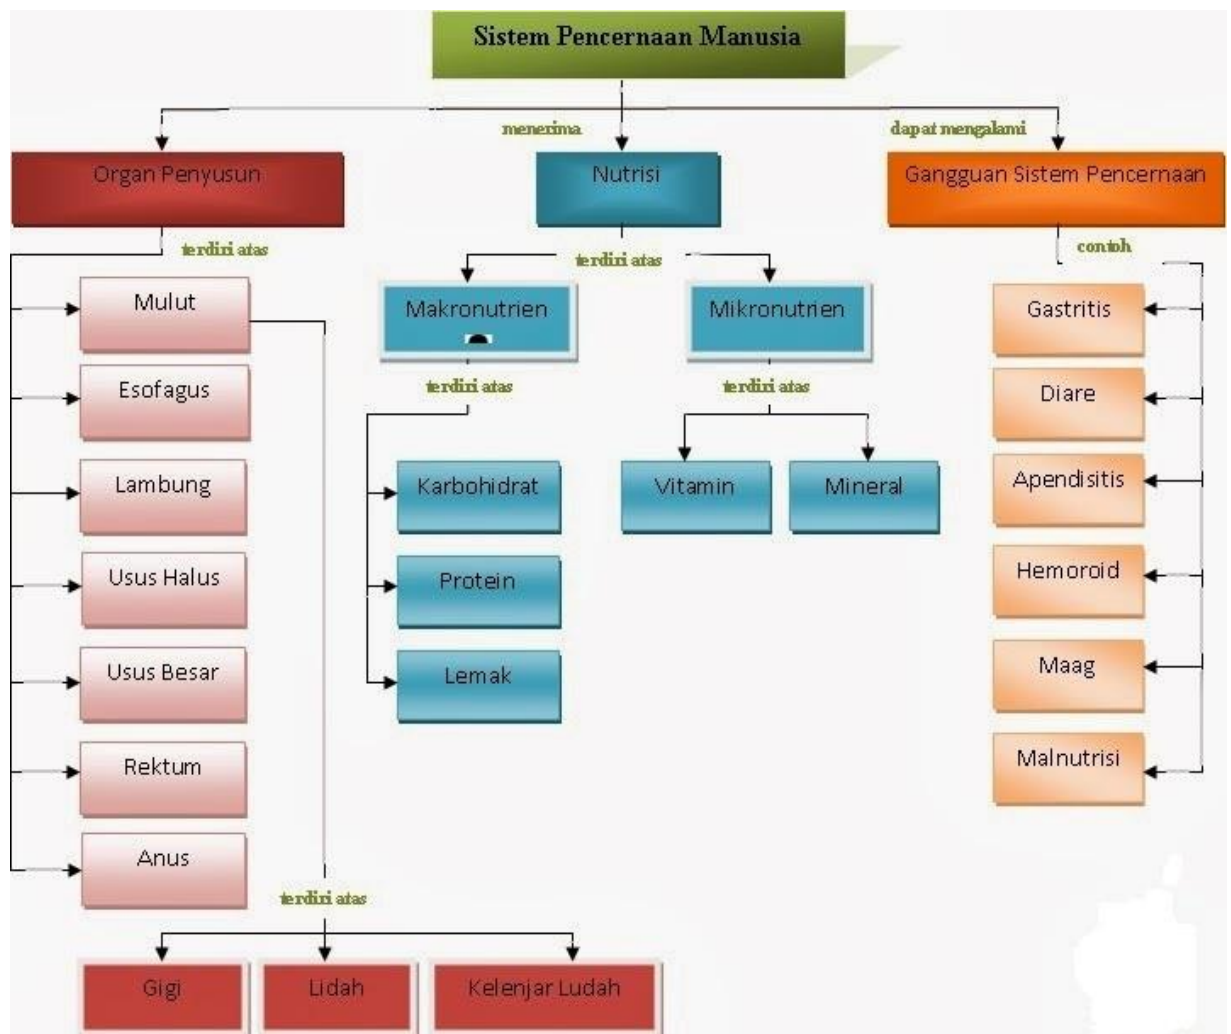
Sistem Pencernaan Manusia

menerima

dapat mengalami

Organ Penyusun

Nutrisi

Gangguan Sistem Pencernaan

terdiri atas

terdiri atas

contoh

Mulut

Esofagus

Lambung

Usus Halus

Usus Besar

Rektum

Anus

Makronutrien

terdiri atas

Karbohidrat

Protein

Lemak

Mikronutrien

terdiri atas

Vitamin

Mineral

Gastritis

Diare

Apendisitis

Hemoroid

Maag

Malnutrisi

terdiri atas

Gigi

Lidah

Kelenjar Ludah